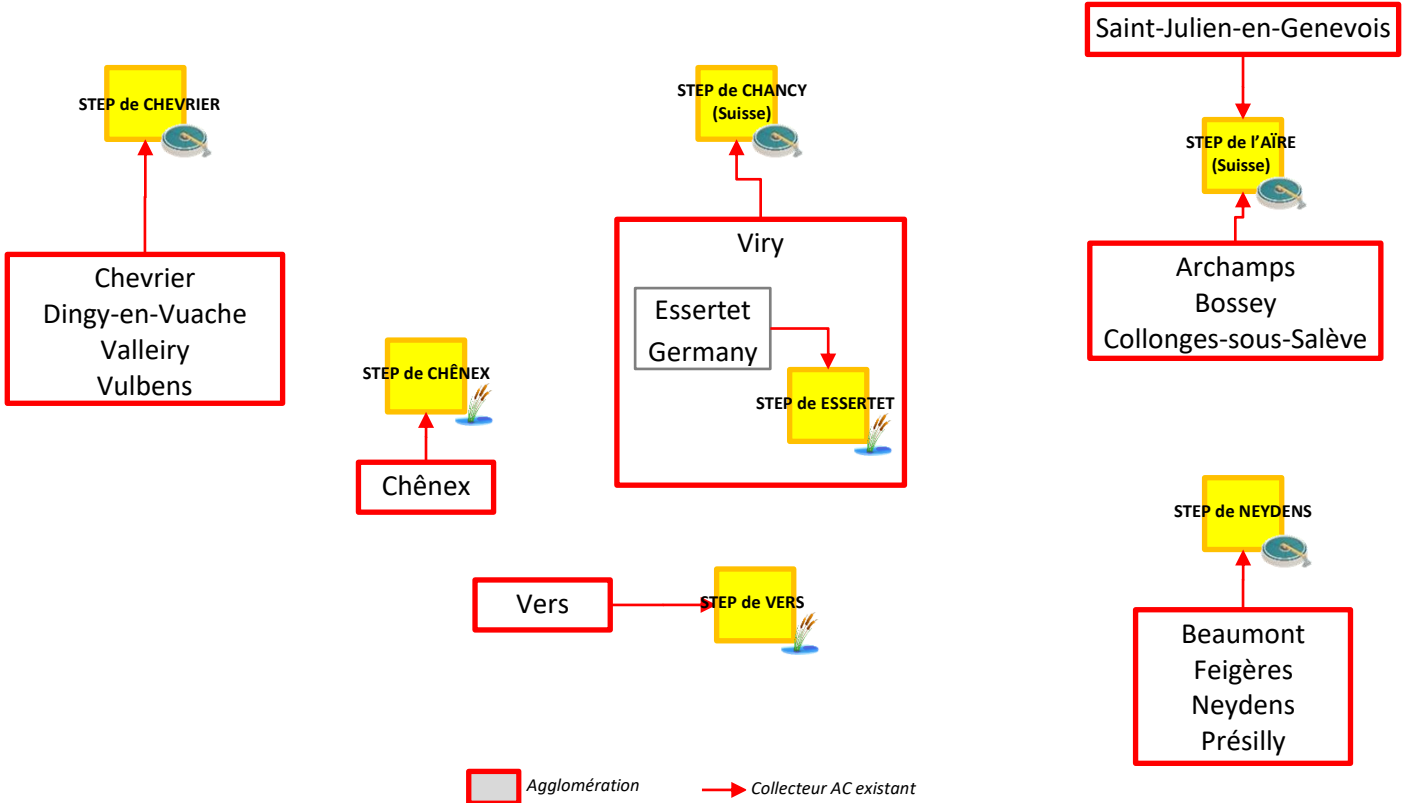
STEP de CHEVRIER

Chevrier
Dingy-en-Vuache
Valleiry
Vulbens

STEP de CHÊNEX

Chênex

STEP de CHANCY (Suisse)

Viry

Essertet
Germany

STEP de ESSERTET

Vers

STEP de VERS

Saint-Julien-en-Genevois

STEP de l'AÏRE (Suisse)

Archamps
Bossey
Collonges-sous-Salève

STEP de NEYDENS

Beaumont
Feigères
Neydens
Présilly

Agglomération

Collecteur AC existant